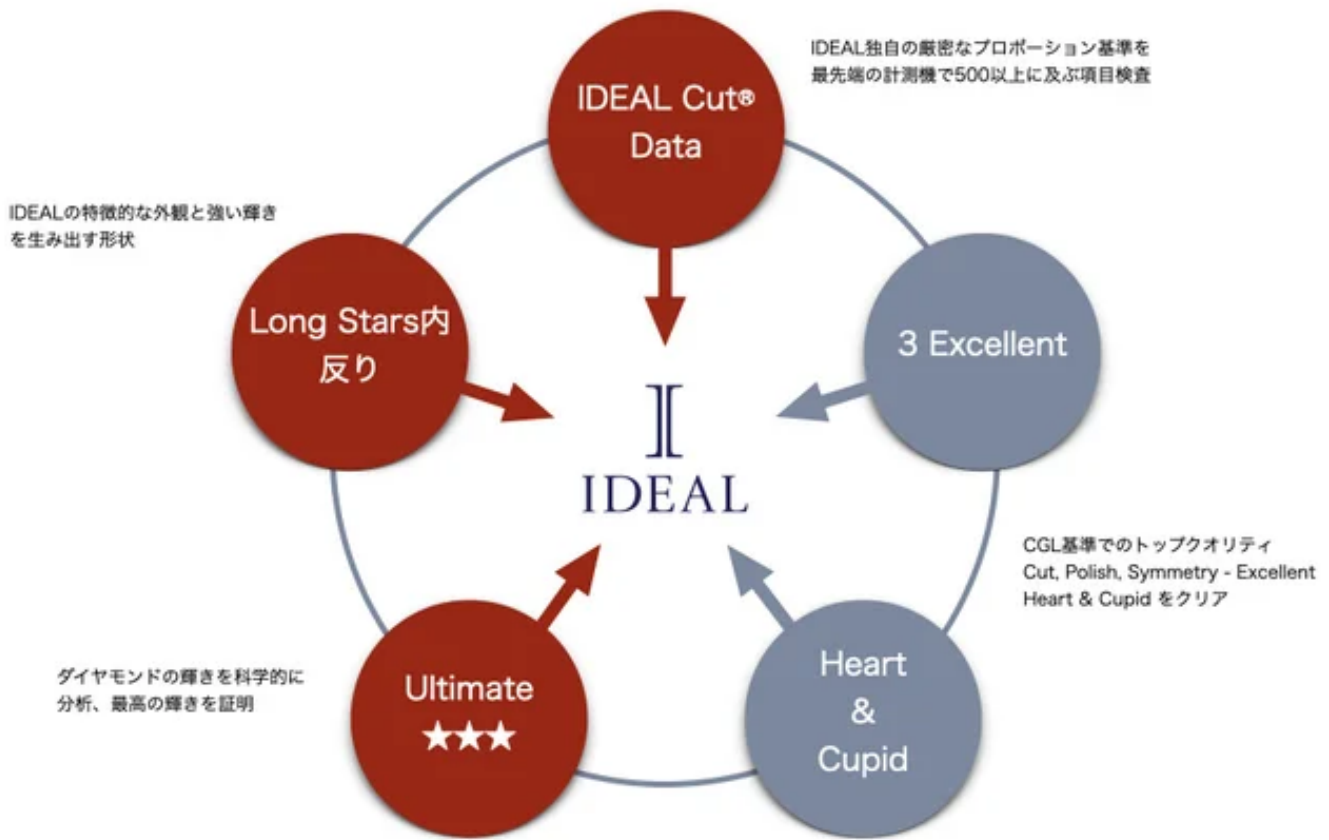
IDEAL Cut®
Data

IDEAL独自の厳密なプロポーション基準を最先端の計測機で500以上に及ぶ項目検査

IDEALの特徴的な外観と強い輝きを生み出す形状

Long Stars内反り

3 Excellent

I

IDEAL

CGL基準でのトップクオリティ
Cut, Polish, Symmetry - Excellent
Heart & Cupid をクリア

ダイヤモンドの輝きを科学的に分析、最高の輝きを証明

Ultimate
★★★

Heart
&
Cupid